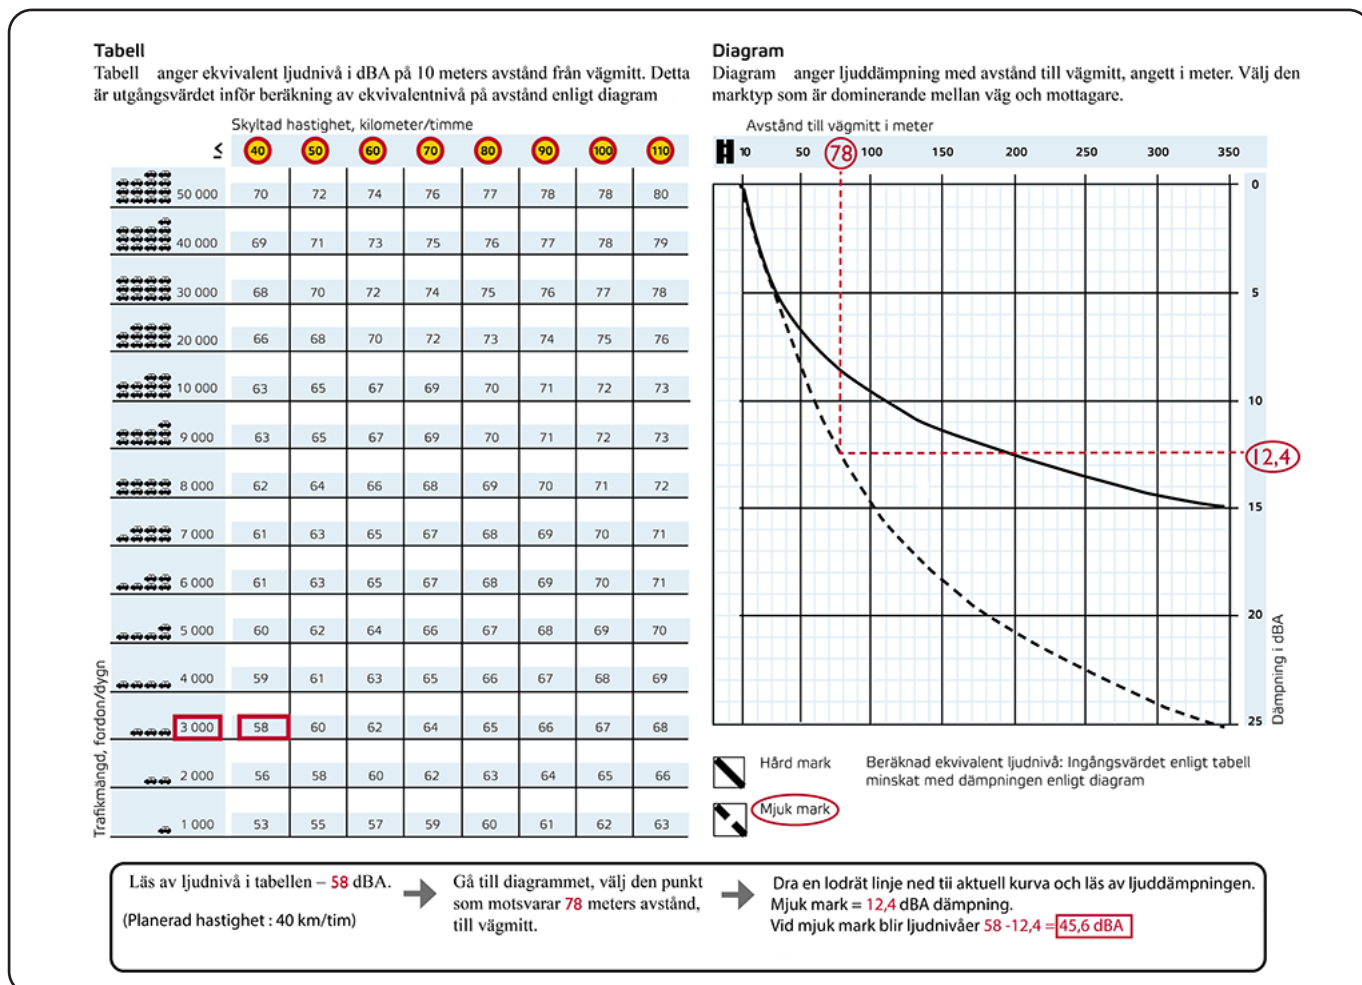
**Tabell**

Tabell anger ekvivalent ljudnivå i dBA på 10 meters avstånd från vägmitt. Detta är utgångsvärdet inför beräkning av ekvivalentnivå på avstånd enligt diagram

Skyltad hastighet, kilometer/timme

| Trafikmängd, fordon/dygn | ≤ 40 | 50 | 60 | 70 | 80 | 90 | 100 | 110 |
|---|---|---|---|---|---|---|---|---|
| 50 000 | 70 | 72 | 74 | 76 | 77 | 78 | 78 | 80 |
| 40 000 | 69 | 71 | 73 | 75 | 76 | 77 | 78 | 79 |
| 30 000 | 68 | 70 | 72 | 74 | 75 | 76 | 77 | 78 |
| 20 000 | 66 | 68 | 70 | 72 | 73 | 74 | 75 | 76 |
| 10 000 | 63 | 65 | 67 | 69 | 70 | 71 | 72 | 73 |
| 9 000 | 63 | 65 | 67 | 69 | 70 | 71 | 72 | 73 |
| 8 000 | 62 | 64 | 66 | 68 | 69 | 70 | 71 | 72 |
| 7 000 | 61 | 63 | 65 | 67 | 68 | 69 | 70 | 71 |
| 6 000 | 61 | 63 | 65 | 67 | 68 | 69 | 70 | 71 |
| 5 000 | 60 | 62 | 64 | 66 | 67 | 68 | 69 | 70 |
| 4 000 | 59 | 61 | 63 | 65 | 66 | 67 | 68 | 69 |
| 3 000 | 58 | 60 | 62 | 64 | 65 | 66 | 67 | 68 |
| 2 000 | 56 | 58 | 60 | 62 | 63 | 64 | 65 | 66 |
| 1 000 | 53 | 55 | 57 | 59 | 60 | 61 | 62 | 63 |

**Diagram**

Diagram anger ljuddämpning med avstånd till vägmitt, angett i meter. Välj den marktyp som är dominerande mellan väg och mottagare.

Avstånd till vägmitt i meter

10 50 78 100 150 200 250 300 350

0 5 10 12,4 15 20 25

Dämpning i dBA

Hård mark

Mjuk mark

Beräknad ekvivalent ljudnivå: Ingångsvärdet enligt tabell minskat med dämpningen enligt diagram

Läs av ljudnivå i tabellen – 58 dBA.

(Planerad hastighet : 40 km/tim)

Gå till diagrammet, välj den punkt som motsvarar 78 meters avstånd, till vägmitt.

Dra en lodrät linje ned tii aktuell kurva och läs av ljuddämpningen.
Mjuk mark = 12,4 dBA dämpning.
Vid mjuk mark blir ljudnivåer 58 -12,4 = 45,6 dBA